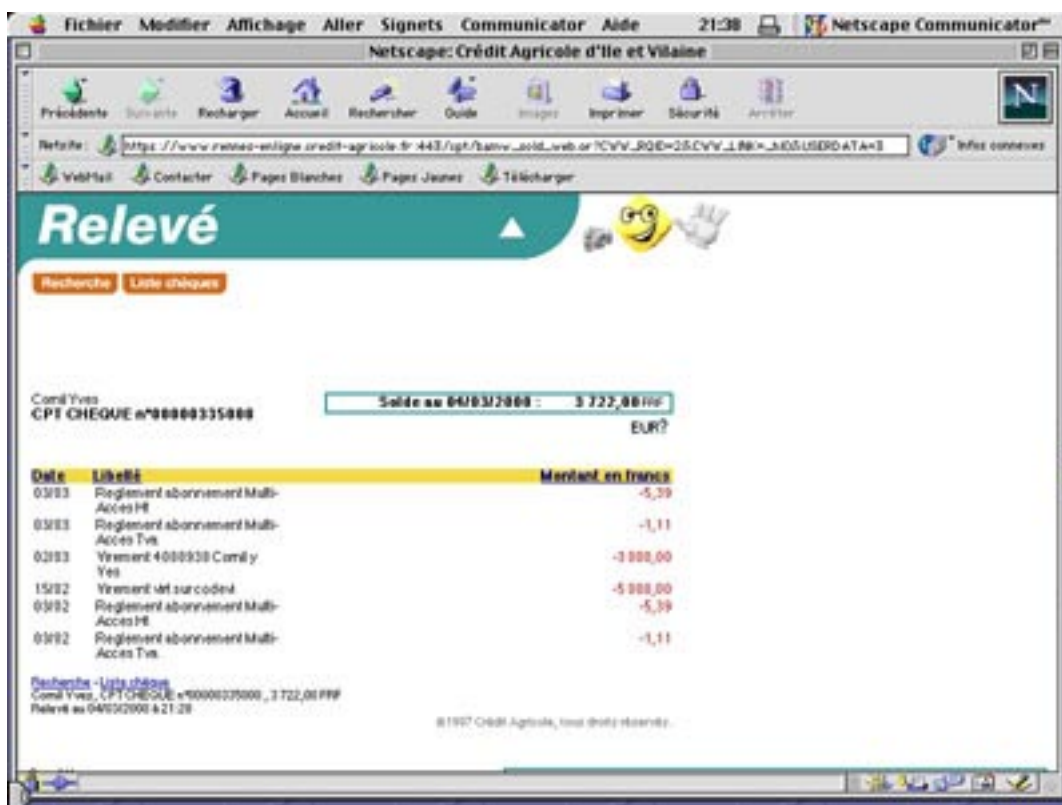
Fichier Modifier Affichage Aller Signets Communicator Aide 21:38 Netscape Communicator™

Netscape: Crédit Agricole d'Ile et Vilaine

Précédente Suivante Recharger Accueil Rechercher Guide Images Imprimer Sécurité Arrêter

Netsite: https://www.rennes-enligne.credit-agricole.fr:443/cgi/banw_solde_web.or?CVV_RQID=2&CVV_LINK=_MDSUSERDATA=3 Infos connexes

WebMail Contacter Pages Blanches Pages Jaunes Télécharger

Relevé

Recherche Liste chèques

Cornil Yves
CPT CHEQUE n°00000335000

Solde au 04/03/2000 : 3 722,00 FRF

EUR?

| Date | Libellé | Montant en francs |
|---|---|---|
| 03/03 | Reglement abonnement Multi-Acces Ht | -5,39 |
| 03/03 | Reglement abonnement Multi-Acces Tva | -1,11 |
| 02/03 | Virement 4000938 Cornil y Yes | -3 000,00 |
| 15/02 | Virement virt sur codevi | -5 000,00 |
| 03/02 | Reglement abonnement Multi-Acces Ht | -5,39 |
| 03/02 | Reglement abonnement Multi-Acces Tva | -1,11 |

Recherche - Liste chèques
Cornil Yves, CPT CHEQUE n°00000335000 , 3 722,00 FRF
Relevé au 04/03/2000 à 21:28

©1997 Crédit Agricole, tous droits réservés.